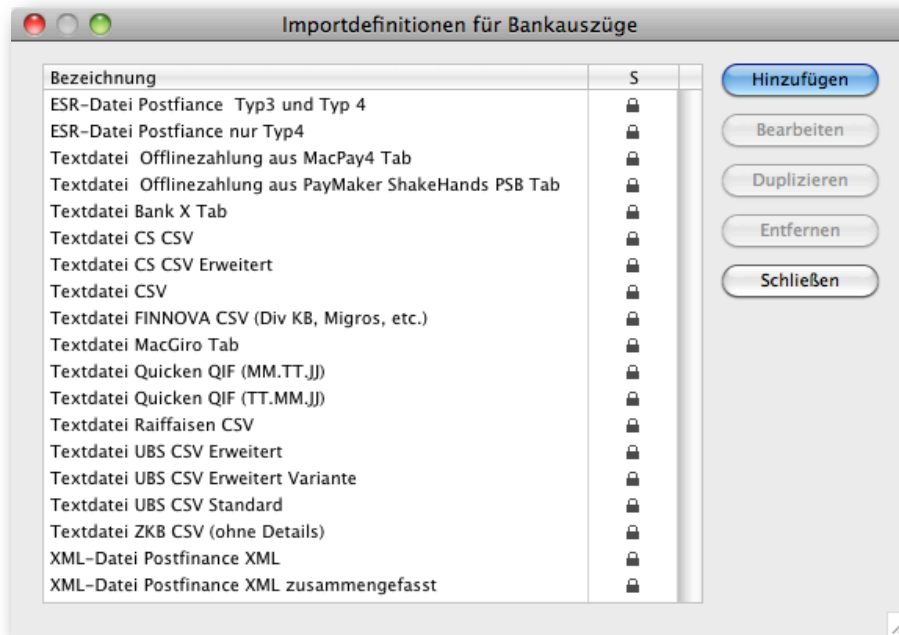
Importdefinitionen für Bankauszüge

| Bezeichnung | S |
|---|---|
| ESR-Datei Postfiance Typ3 und Typ 4 | |
| ESR-Datei Postfiance nur Typ4 | |
| Textdatei Offlinezahlung aus MacPay4 Tab | |
| Textdatei Offlinezahlung aus PayMaker ShakeHands PSB Tab | |
| Textdatei Bank X Tab | |
| Textdatei CS CSV | |
| Textdatei CS CSV Erweitert | |
| Textdatei CSV | |
| Textdatei FINNOVA CSV (Div KB, Migros, etc.) | |
| Textdatei MacGiro Tab | |
| Textdatei Quicken QIF (MM.TT.JJ) | |
| Textdatei Quicken QIF (TT.MM.JJ) | |
| Textdatei Raiffaisen CSV | |
| Textdatei UBS CSV Erweitert | |
| Textdatei UBS CSV Erweitert Variante | |
| Textdatei UBS CSV Standard | |
| Textdatei ZKB CSV (ohne Details) | |
| XML-Datei Postfinance XML | |
| XML-Datei Postfinance XML zusammengefasst | |

Hinzufügen
Bearbeiten
Duplizieren
Entfernen
Schließen